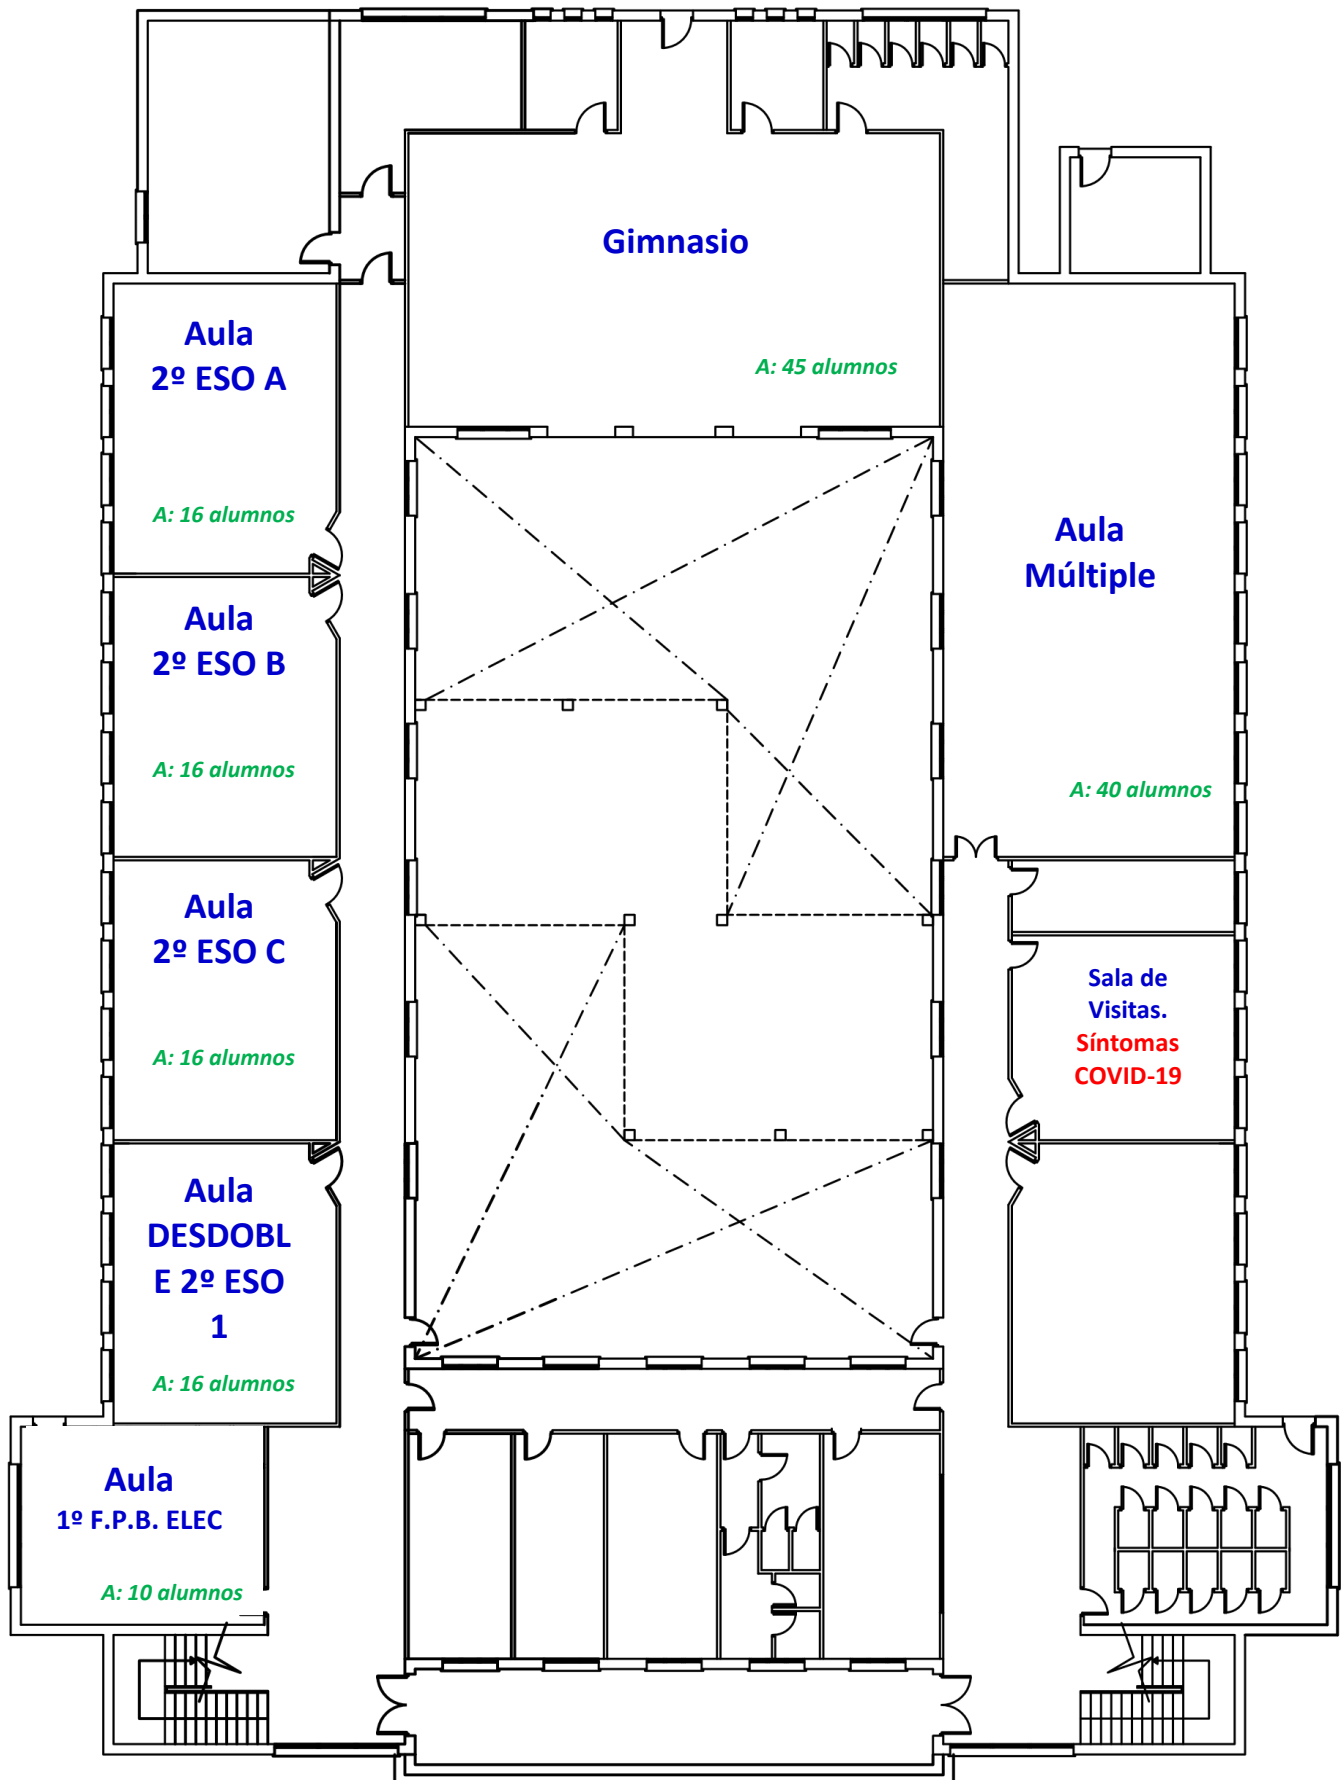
Gimnasio

A: 45 alumnos

Aula
2º ESO A

A: 16 alumnos

Aula
2º ESO B

A: 16 alumnos

Aula
2º ESO C

A: 16 alumnos

Aula
DESDOBLE 2º ESO
1

A: 16 alumnos

Aula
1º F.P.B. ELEC

A: 10 alumnos

Aula
Múltiple

A: 40 alumnos

Sala de
Visitas.
Síntomas
COVID-19